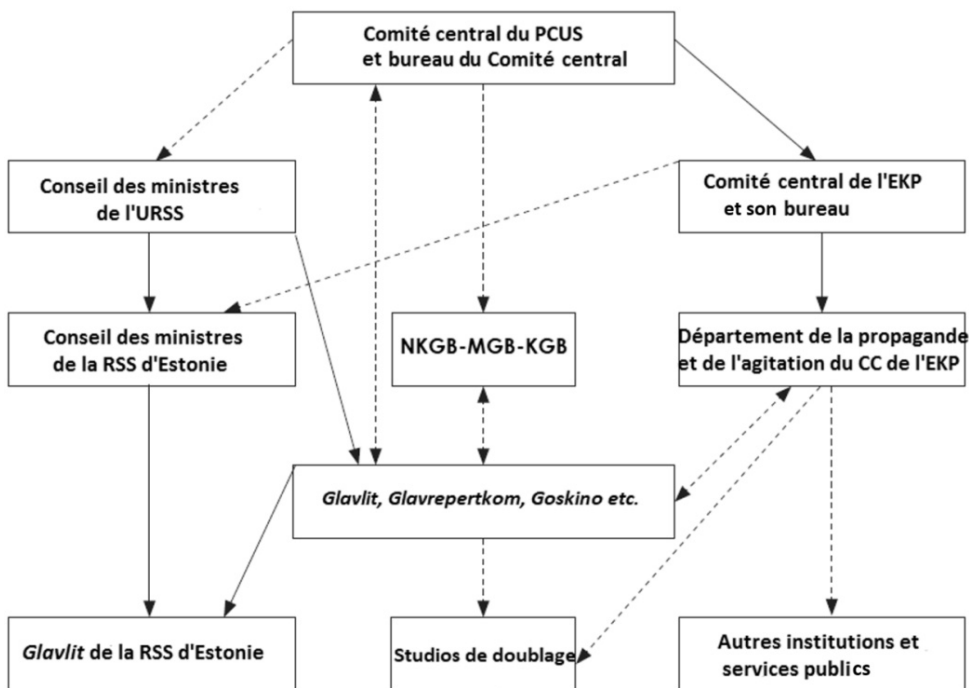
Comité central du PCUS et bureau du Comité central

Conseil des ministres de l'URSS

Comité central de l'EKP et son bureau

Conseil des ministres de la RSS d'Estonie

NKGB-MGB-KGB

Département de la propagande et de l'agitation du CC de l'EKP

Glavlit, Glavrepertkom, Goskino etc.

Glavlit de la RSS d'Estonie

Studios de doublage

Autres institutions et services publics